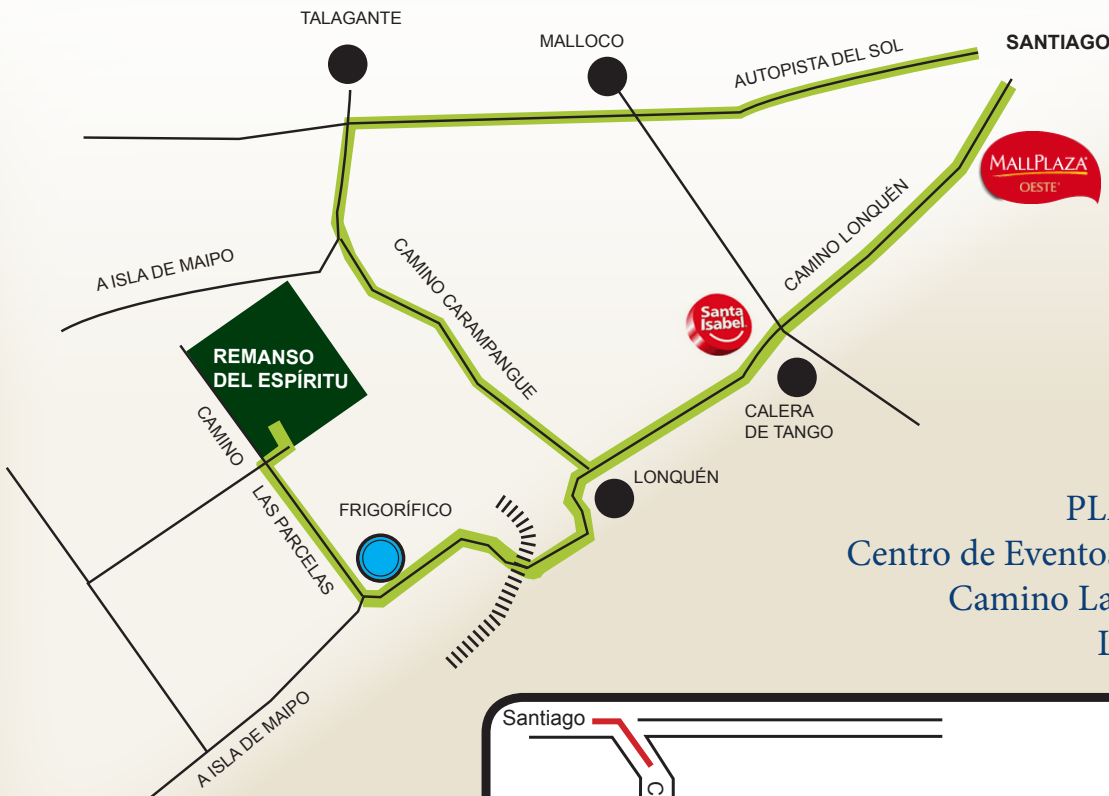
TALAGANTE

MALLOCO

AUTOPISTA DEL SOL

SANTIAGO

MALLPLAZA
OESTE

A ISLA DE MAIPO

CAMINO CARAMPANGUE

CAMINO LONQUÉN

Santa Isabel

REMANSO DEL ESPÍRITU

CALERA DE TANGO

CAMINO

LONQUÉN

LAS PARCELAS

FRIGORÍFICO

PL
Centro de Evento
Camino La
L

A ISLA DE MAIPO

Santiago

C